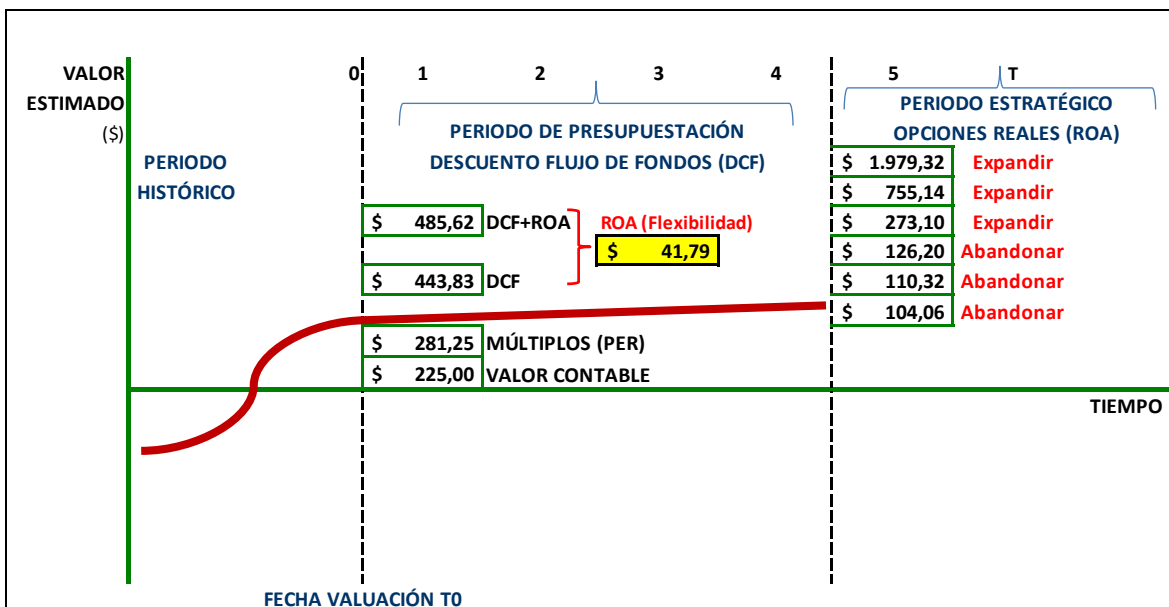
VALOR ESTIMADO ($)

0 1 2 3 4 5 T

PERIODO HISTÓRICO

PERIODO DE PRESUPUESTACIÓN
DESCUENTO FLUJO DE FONDOS (DCF)

PERIODO ESTRATÉGICO
OPCIONES REALES (ROA)

| | |
|---|---|
| $ 1.979,32 | Expandir |
| $ 755,14 | Expandir |
| $ 273,10 | Expandir |
| $ 126,20 | Abandonar |
| $ 110,32 | Abandonar |
| $ 104,06 | Abandonar |

$ 485,62 DCF+ROA
ROA (Flexibilidad)
$ 41,79
$ 443,83 DCF
$ 281,25 MÚLTIPLOS (PER)
$ 225,00 VALOR CONTABLE

TIEMPO

FECHA VALUACIÓN T0